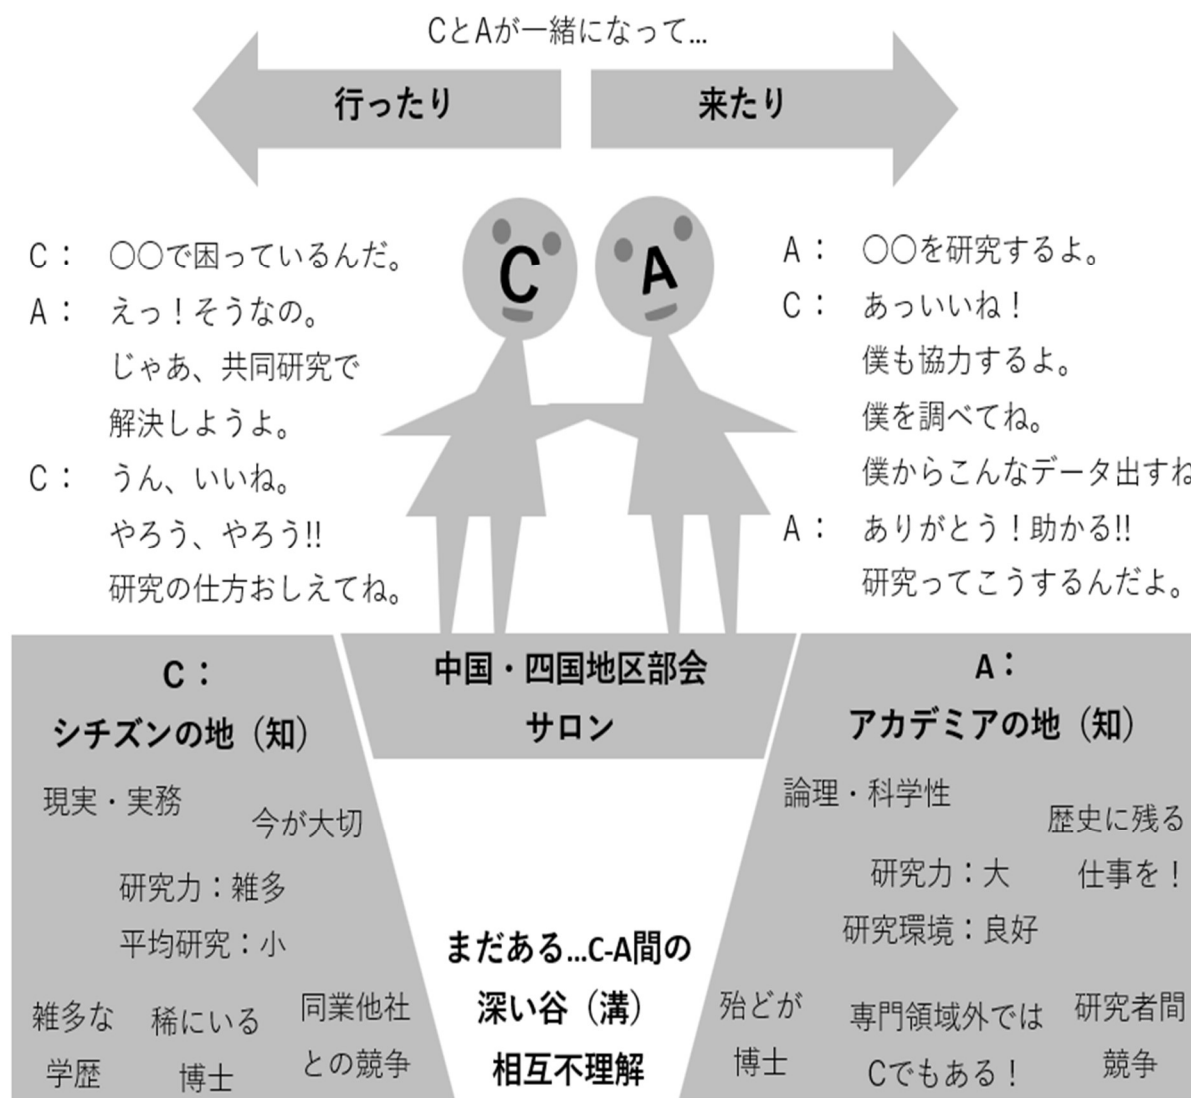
CとAが一緒になって…

行ったり

来たり

C： ○○で困っているんだ。
A： えっ！そうなの。
じゃあ、共同研究で
解決しようよ。
C： うん、いいね。
やろう、やろう!!
研究の仕方おしえてね。

C

A

A： ○○を研究するよ。
C： あっいいね！
僕も協力するよ。
僕を調べてね。
僕からこんなデータ出すね
A： ありがとう！助かる!!
研究ってこうするんだよ。

C：
シチズンの地（知）

現実・実務

今が大切

研究力：雑多

平均研究：小

雑多な
学歴

稀にいる
博士

同業他社
との競争

中国・四国地区部会
サロン

まだある…C-A間の
深い谷（溝）
相互不理解

A：
アカデミアの地（知）

論理・科学性

歴史に残る
仕事を！

研究力：大

研究環境：良好

殆どが
博士

専門領域外では
Cでもある！

研究者間
競争